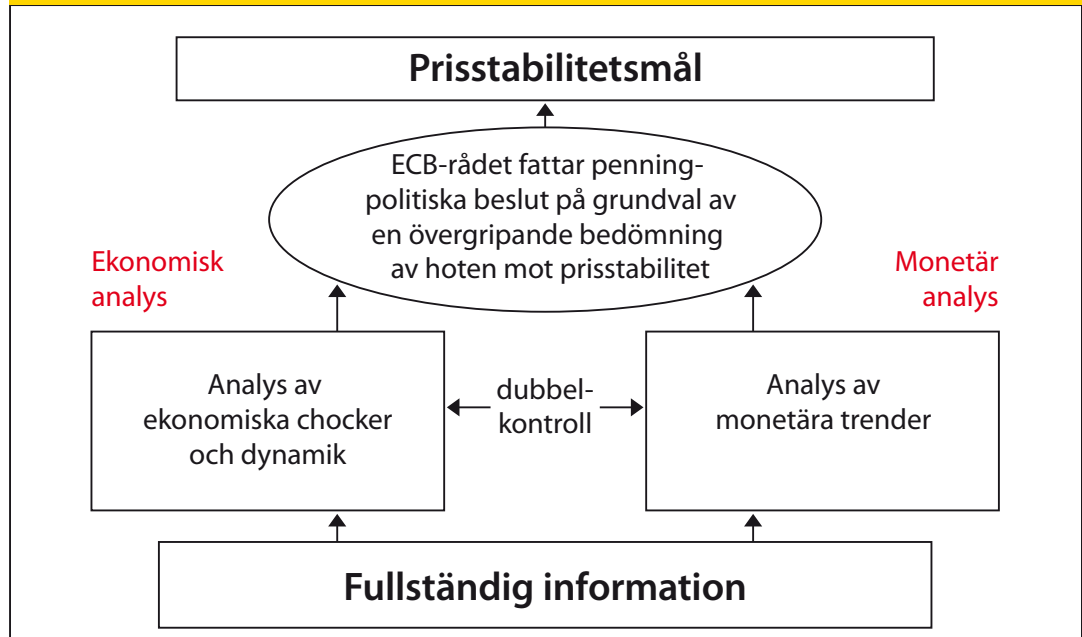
Prisstabilitetsmål

ECB-rådet fattar penningpolitiska beslut på grundval av en övergripande bedömning av hoten mot prisstabilitet

Ekonomisk analys

Monetär analys

Analys av ekonomiska chocker och dynamik

dubbelkontroll

Analys av monetära trender

Fullständig information